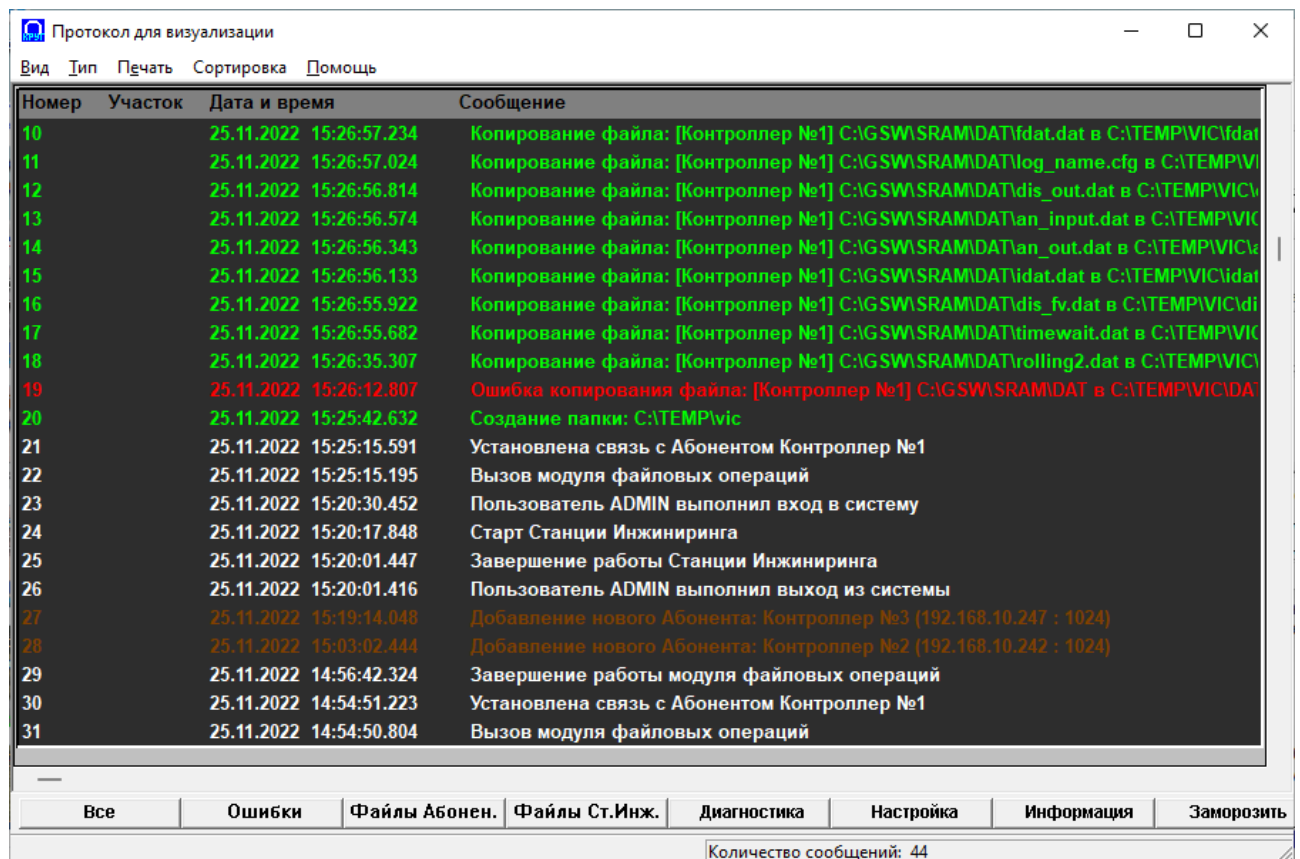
Протокол для визуализации

Вид Тип Печать Сортировка Помощь

| Номер | Участок | Дата и время | Сообщение |
|---|---|---|---|
| 10 | | 25.11.2022 15:26:57.234 | Копирование файла: [Контроллер №1] C:\GSW\SRAM\DAT\fdat.dat в C:\TEMP\VIC\fdat |
| 11 | | 25.11.2022 15:26:57.024 | Копирование файла: [Контроллер №1] C:\GSW\SRAM\DAT\log_name.cfg в C:\TEMP\VI |
| 12 | | 25.11.2022 15:26:56.814 | Копирование файла: [Контроллер №1] C:\GSW\SRAM\DAT\dis_out.dat в C:\TEMP\VIC\ |
| 13 | | 25.11.2022 15:26:56.574 | Копирование файла: [Контроллер №1] C:\GSW\SRAM\DAT\an_input.dat в C:\TEMP\VIC |
| 14 | | 25.11.2022 15:26:56.343 | Копирование файла: [Контроллер №1] C:\GSW\SRAM\DAT\an_out.dat в C:\TEMP\VIC\ |
| 15 | | 25.11.2022 15:26:56.133 | Копирование файла: [Контроллер №1] C:\GSW\SRAM\DAT\idat.dat в C:\TEMP\VIC\idat |
| 16 | | 25.11.2022 15:26:55.922 | Копирование файла: [Контроллер №1] C:\GSW\SRAM\DAT\dis_fv.dat в C:\TEMP\VIC\di |
| 17 | | 25.11.2022 15:26:55.682 | Копирование файла: [Контроллер №1] C:\GSW\SRAM\DAT\timewait.dat в C:\TEMP\VIC |
| 18 | | 25.11.2022 15:26:35.307 | Копирование файла: [Контроллер №1] C:\GSW\SRAM\DAT\rolling2.dat в C:\TEMP\VIC\ |
| 19 | | 25.11.2022 15:26:12.807 | Ошибка копирования файла: [Контроллер №1] C:\GSW\SRAM\DAT в C:\TEMP\VIC\DAT |
| 20 | | 25.11.2022 15:25:42.632 | Создание папки: C:\TEMP\vic |
| 21 | | 25.11.2022 15:25:15.591 | Установлена связь с Абонентом Контроллер №1 |
| 22 | | 25.11.2022 15:25:15.195 | Вызов модуля файловых операций |
| 23 | | 25.11.2022 15:20:30.452 | Пользователь ADMIN выполнил вход в систему |
| 24 | | 25.11.2022 15:20:17.848 | Старт Станции Инжиниринга |
| 25 | | 25.11.2022 15:20:01.447 | Завершение работы Станции Инжиниринга |
| 26 | | 25.11.2022 15:20:01.416 | Пользователь ADMIN выполнил выход из системы |
| 27 | | 25.11.2022 15:19:14.048 | Добавление нового Абонента: Контроллер №3 (192.168.10.247 : 1024) |
| 28 | | 25.11.2022 15:03:02.444 | Добавление нового Абонента: Контроллер №2 (192.168.10.242 : 1024) |
| 29 | | 25.11.2022 14:56:42.324 | Завершение работы модуля файловых операций |
| 30 | | 25.11.2022 14:54:51.223 | Установлена связь с Абонентом Контроллер №1 |
| 31 | | 25.11.2022 14:54:50.804 | Вызов модуля файловых операций |

Все Ошибки Файлы Абонен. Файлы Ст.Инж. Диагностика Настройка Информация Заморозить

Количество сообщений: 44